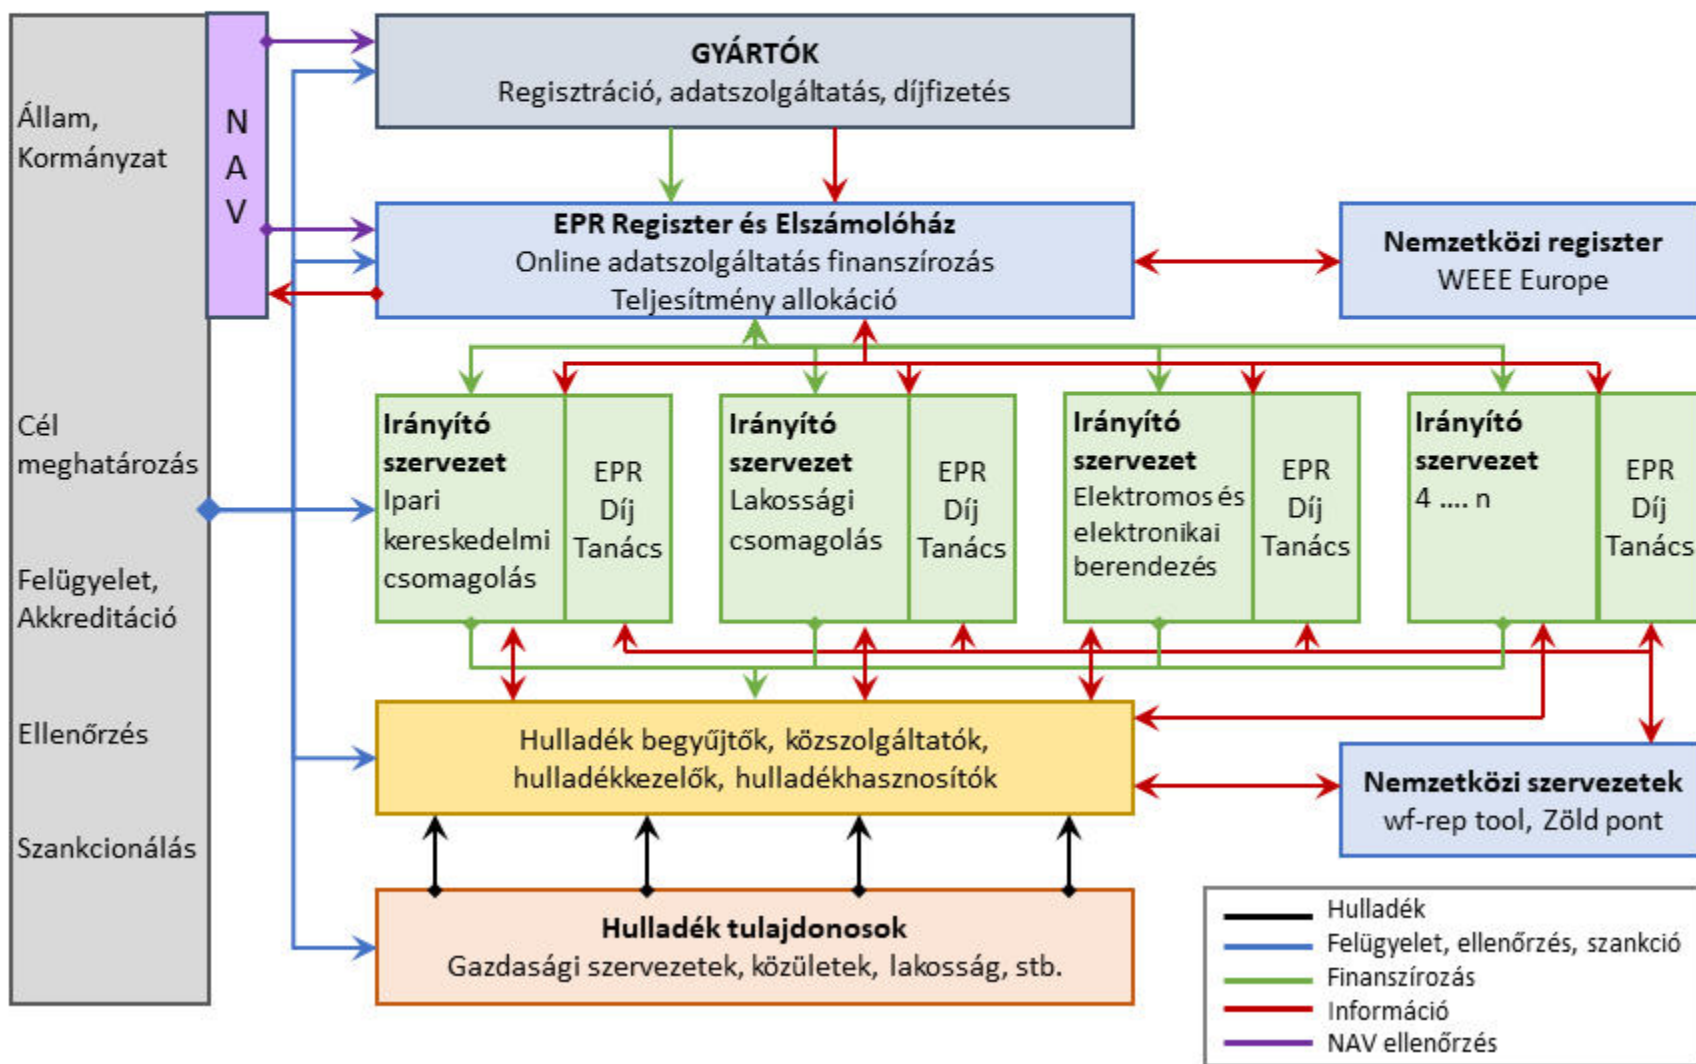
Állam, Kormányzat

Cél meghatározás

Felügyelet, Akkreditáció

Ellenőrzés

Szankcionálás

N A V

**GYÁRTÓK**
Regisztráció, adatszolgáltatás, díjfizetés

**EPR Regiszter és Elszámolóház**
Online adatszolgáltatás finanszírozás
Teljesítmény allokáció

**Nemzetközi regiszter**
WEEE Europe

**Irányító szervezet**
Ipari kereskedelmi csomagolás

EPR Díj Tanács

**Irányító szervezet**
Lakossági csomagolás

EPR Díj Tanács

**Irányító szervezet**
Elektromos és elektronikai berendezés

EPR Díj Tanács

**Irányító szervezet**
4 .... n

EPR Díj Tanács

Hulladék begyűjtők, közszolgáltatók, hulladékkezelők, hulladékhasznosítók

**Nemzetközi szervezetek**
wf-rep tool, Zöld pont

**Hulladék tulajdonosok**
Gazdasági szervezetek, közületek, lakosság, stb.

Hulladék
Felügyelet, ellenőrzés, szankció
Finanszírozás
Információ
NAV ellenőrzés